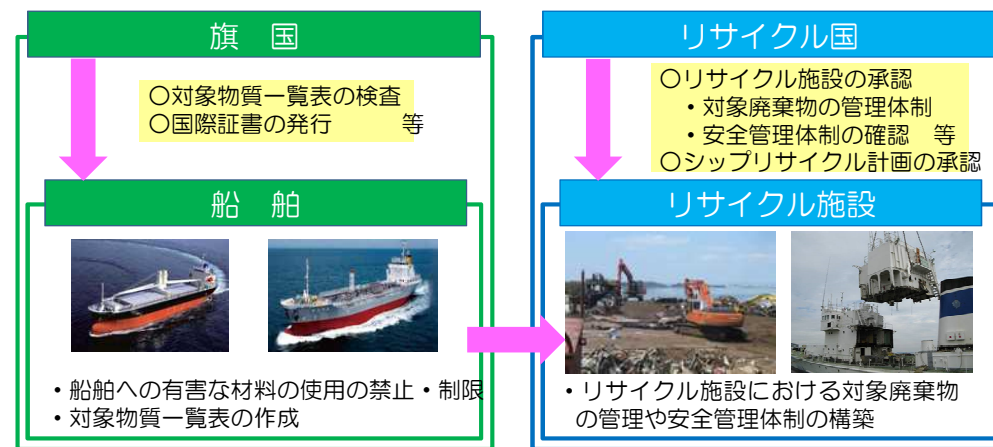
旗　国

○対象物質一覧表の検査
○国際証書の発行　　　等

船　舶

・船舶への有害な材料の使用の禁止・制限
・対象物質一覧表の作成

リサイクル国

○リサイクル施設の承認
・対象廃棄物の管理体制
・安全管理体制の確認　等
○シップリサイクル計画の承認

リサイクル施設

・リサイクル施設における対象廃棄物の管理や安全管理体制の構築